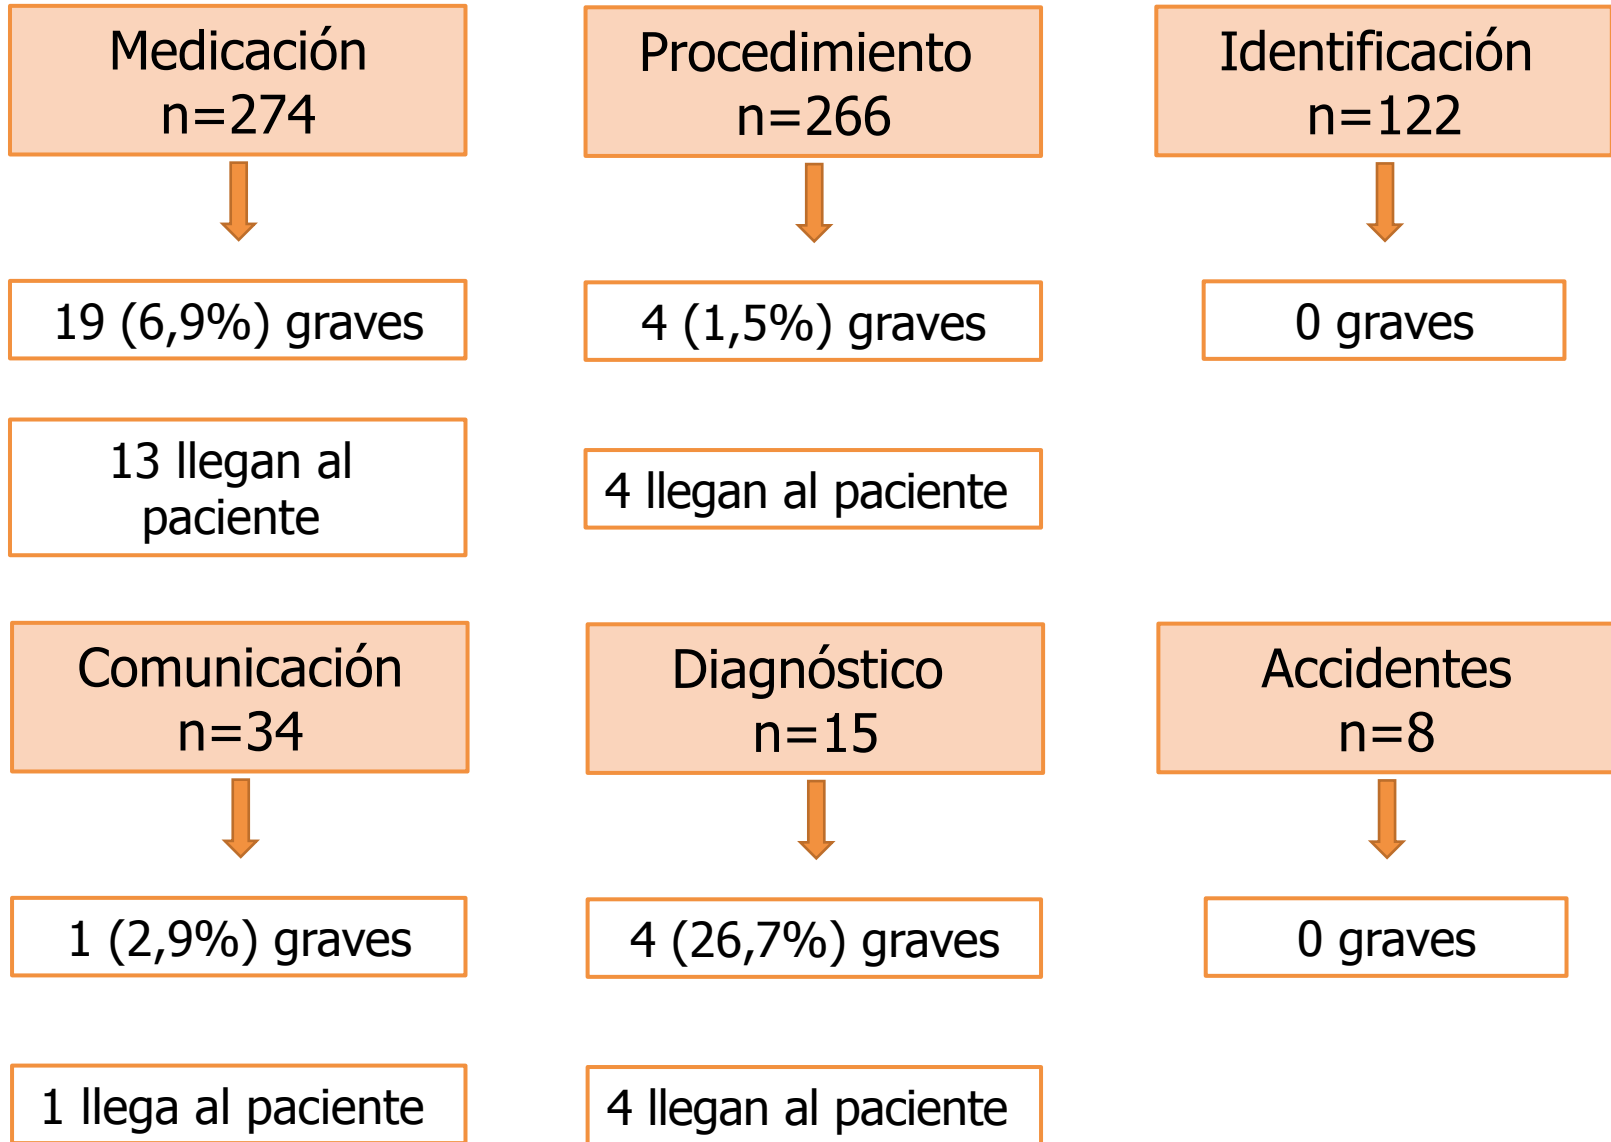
Medicación
n=274

19 (6,9%) graves

13 llegan al paciente

Procedimiento
n=266

4 (1,5%) graves

4 llegan al paciente

Identificación
n=122

0 graves

Comunicación
n=34

1 (2,9%) graves

1 llega al paciente

Diagnóstico
n=15

4 (26,7%) graves

4 llegan al paciente

Accidentes
n=8

0 graves